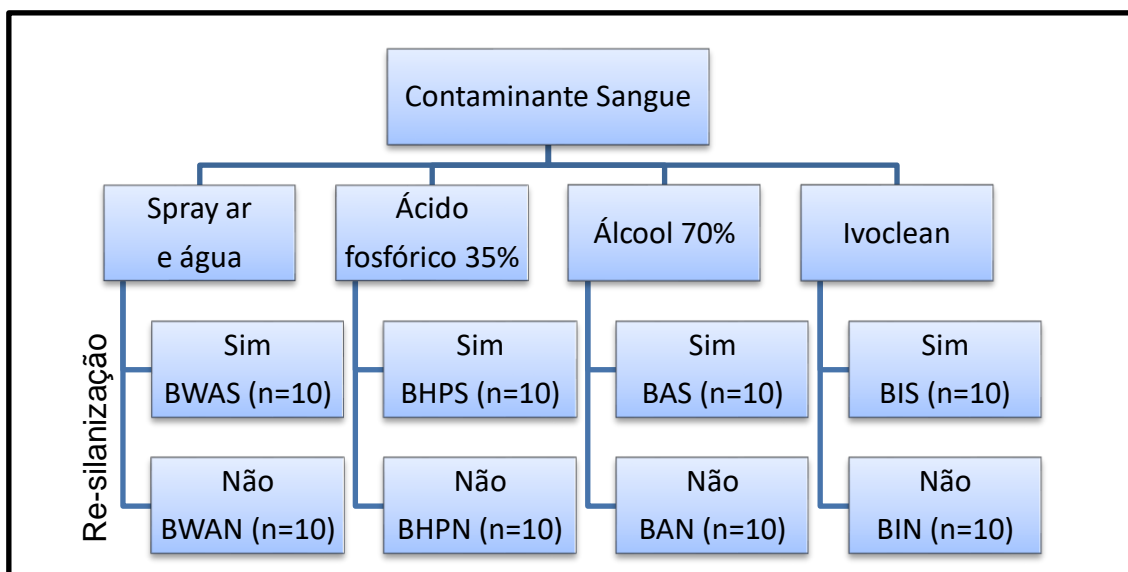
Contaminante Sangue

Spray ar e água

Ácido fosfórico 35%

Álcool 70%

Ivoclean

Re-silanização

Sim
BWAS (n=10)

Não
BWAN (n=10)

Sim
BHPS (n=10)

Não
BHPN (n=10)

Sim
BAS (n=10)

Não
BAN (n=10)

Sim
BIS (n=10)

Não
BIN (n=10)